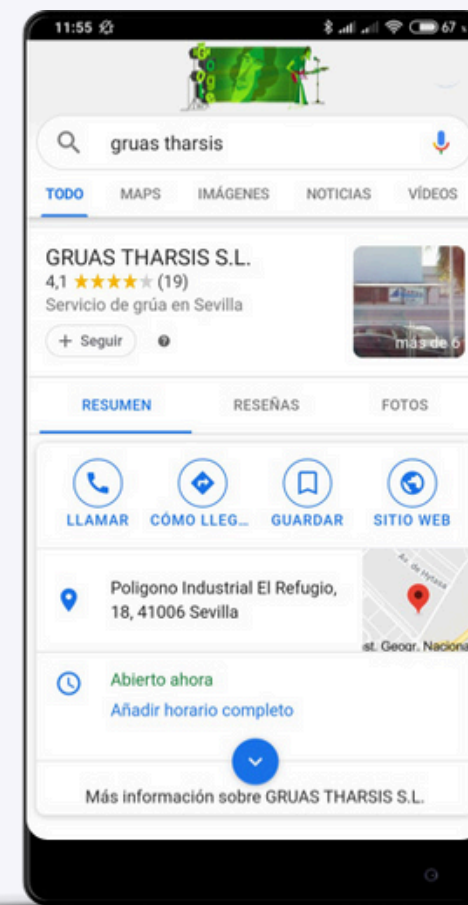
11:55

67

gruas tharsis

TODO MAPS IMÁGENES NOTICIAS VÍDEOS

GRUAS THARSIS S.L.
4,1 ★★★★★ (19)
Servicio de grúa en Sevilla

+ Seguir

más de 6

RESUMEN RESEÑAS FOTOS

LLAMAR CÓMO LLEG... GUARDAR SITIO WEB

Poligono Industrial El Refugio, 18, 41006 Sevilla

Av. de Hytasa

st. Geogr. Naciona

Abierto ahora
Añadir horario completo

Más información sobre GRUAS THARSIS S.L.